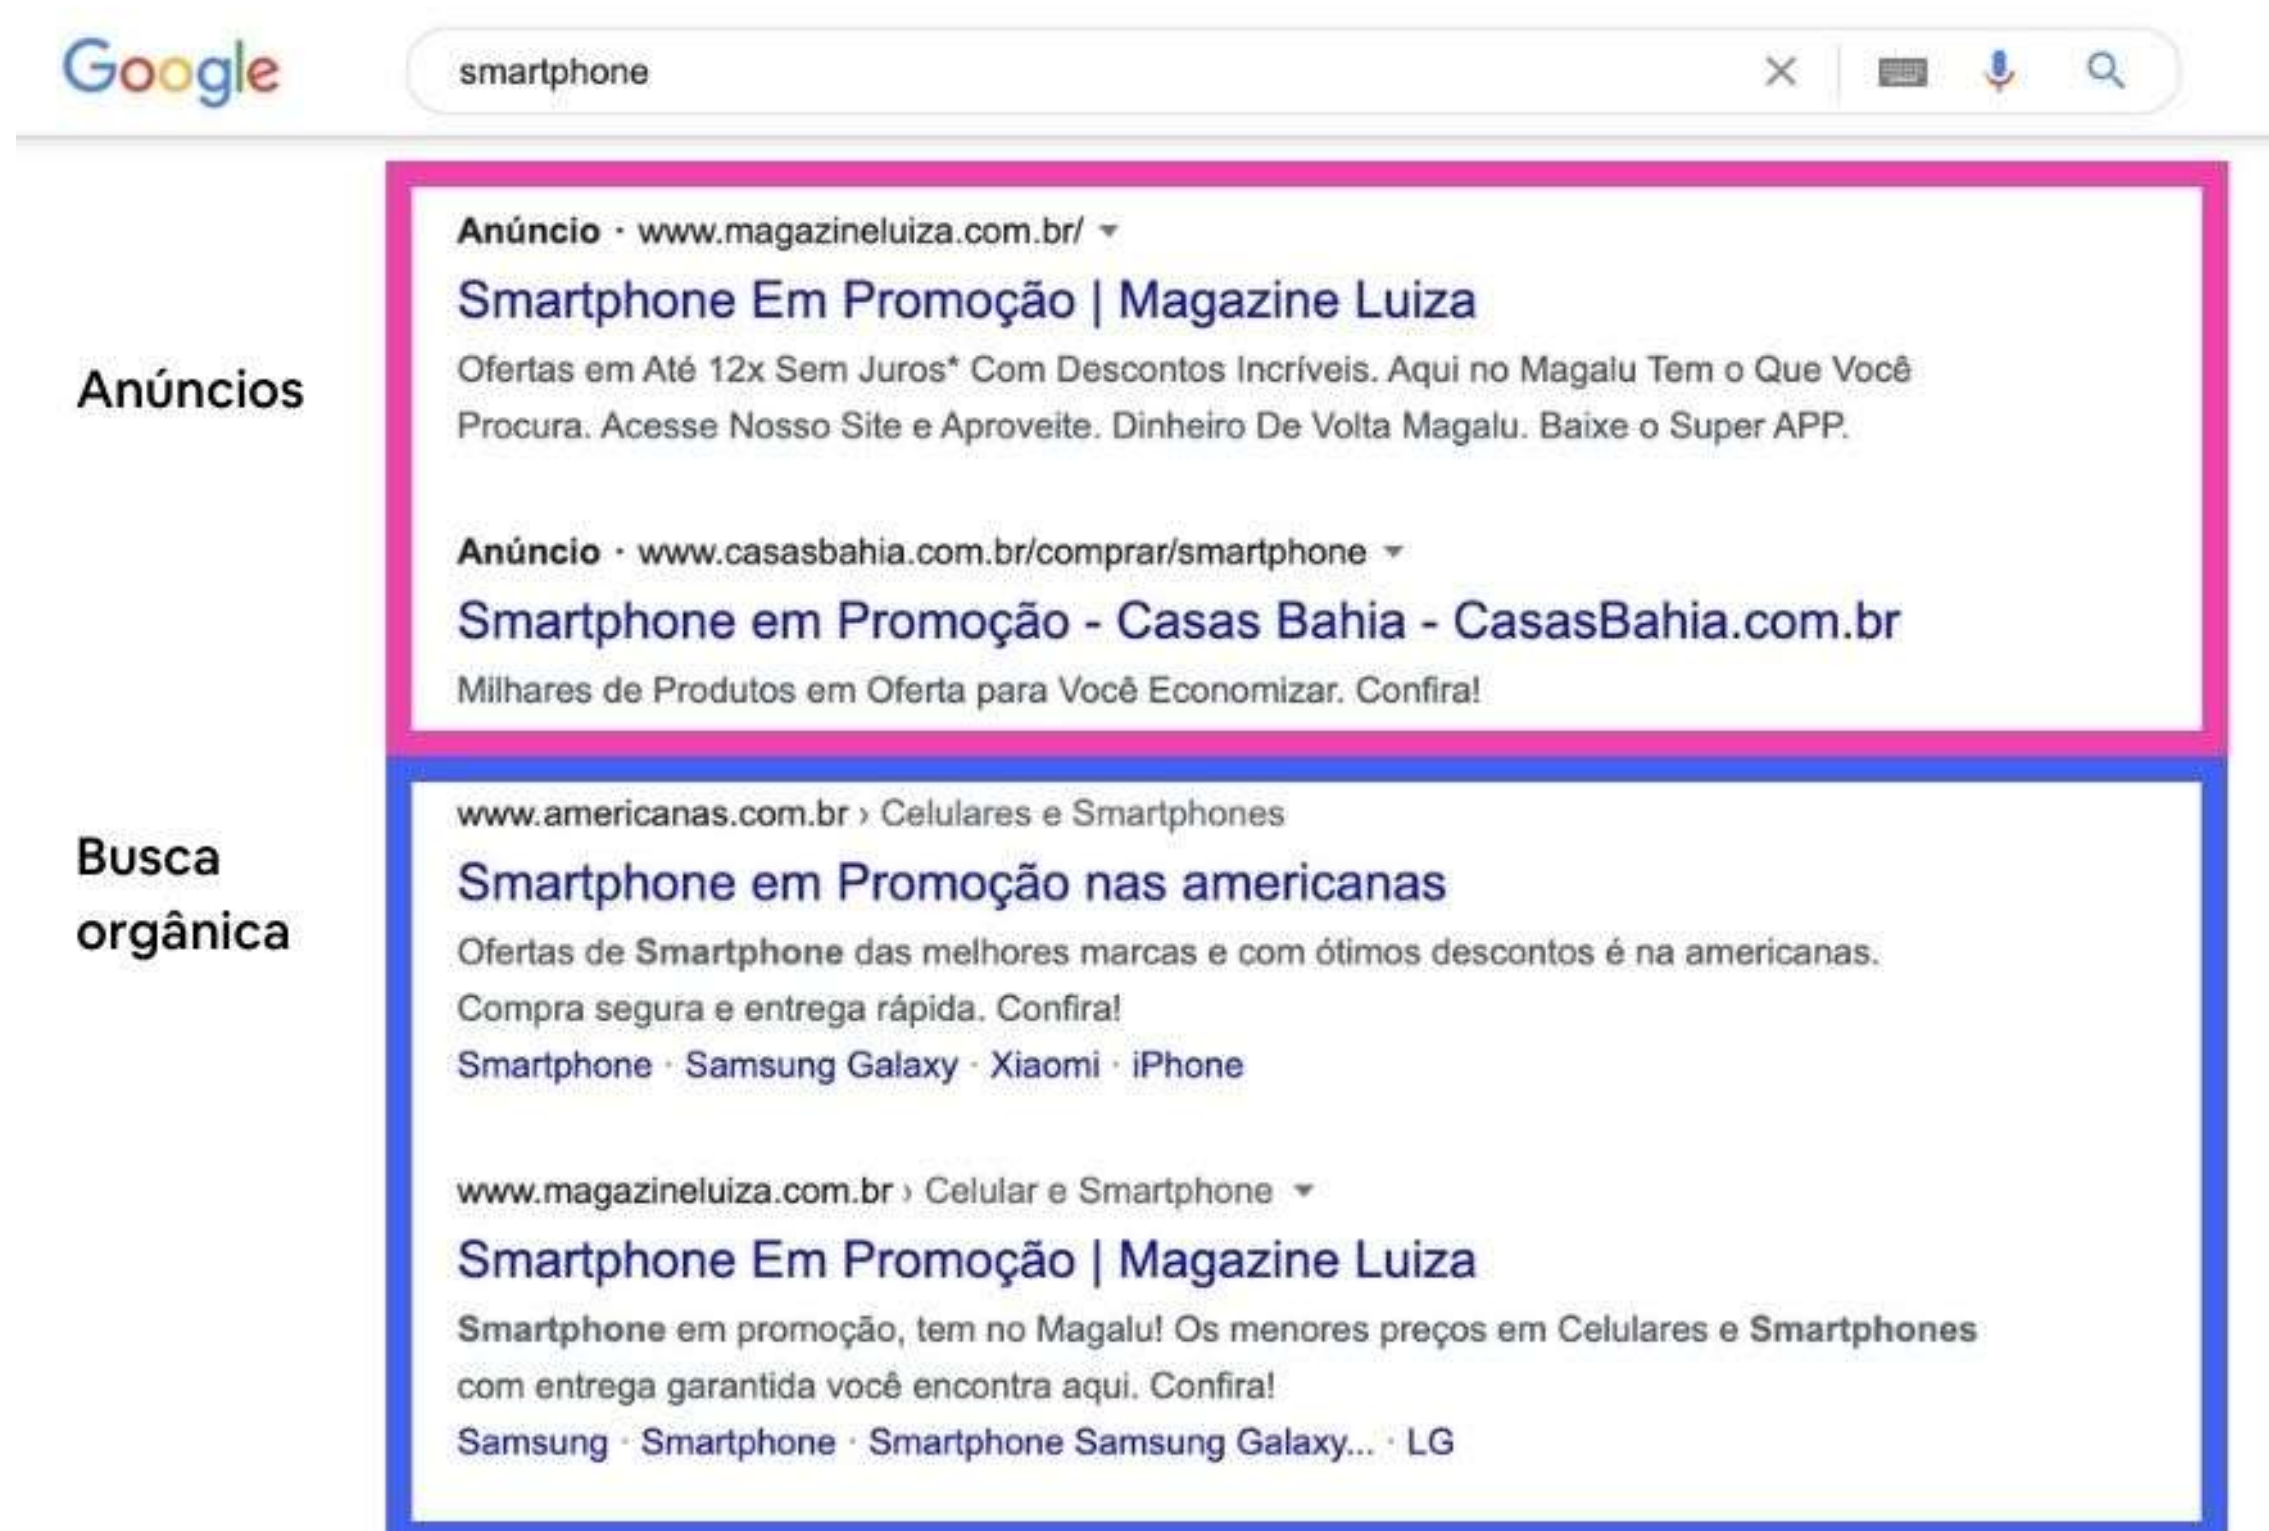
Google

smartphone

Anúncios

Anúncio · www.magazineluiza.com.br/

Smartphone Em Promoção | Magazine Luiza

Ofertas em Até 12x Sem Juros* Com Descontos Incríveis. Aqui no Magalu Tem o Que Você Procura. Acesse Nosso Site e Aproveite. Dinheiro De Volta Magalu. Baixe o Super APP.

Anúncio · www.casasbahia.com.br/comprar/smartphone

Smartphone em Promoção - Casas Bahia - CasasBahia.com.br

Milhares de Produtos em Oferta para Você Economizar. Confira!

Busca orgânica

www.americanas.com.br › Celulares e Smartphones

Smartphone em Promoção nas americanas

Ofertas de Smartphone das melhores marcas e com ótimos descontos é na americanas. Compra segura e entrega rápida. Confira!

Smartphone · Samsung Galaxy · Xiaomi · iPhone

www.magazineluiza.com.br › Celular e Smartphone

Smartphone Em Promoção | Magazine Luiza

Smartphone em promoção, tem no Magalu! Os menores preços em Celulares e Smartphones com entrega garantida você encontra aqui. Confira!

Samsung · Smartphone · Smartphone Samsung Galaxy... · LG